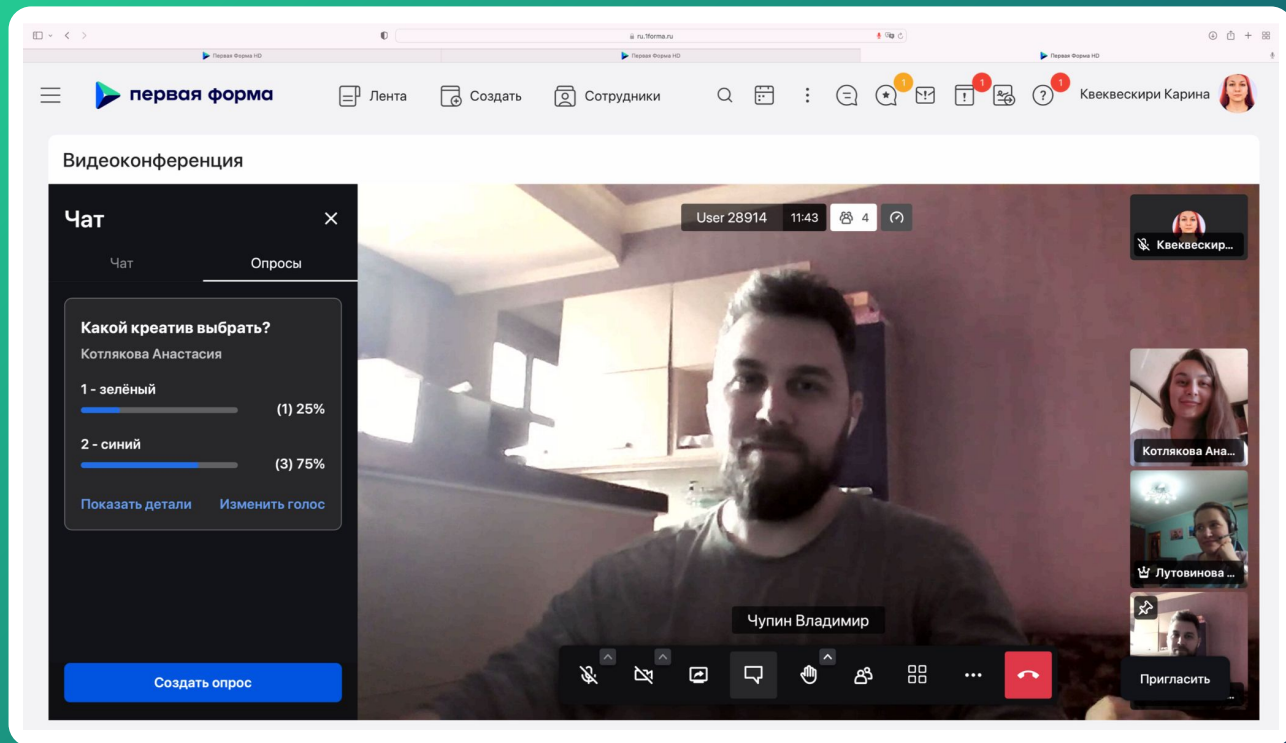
ru.1forma.ru

Первая Форма HD

Первая Форма HD

Первая Форма HD

первая форма

Лента

Создать

Сотрудники

1

1

1

Квеквескири Карина

Видеоконференция

Чат

Чат

Опросы

Какой креатив выбрать?

Котлякова Анастасия

1 - зелёный

(1) 25%

2 - синий

(3) 75%

Показать детали

Изменить голос

Создать опрос

User 28914

11:43

4

Квеквескир...

Котлякова Ана...

Лутовинова ...

Чупин Владимир

Пригласить